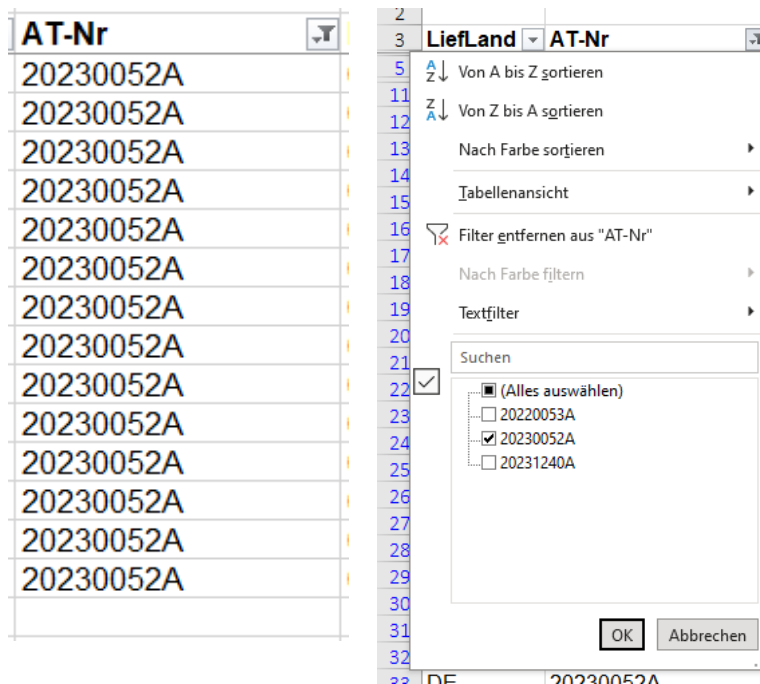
AT-Nr
20230052A
20230052A
20230052A
20230052A
20230052A
20230052A
20230052A
20230052A
20230052A
20230052A
20230052A
20230052A
20230052A
20230052A

2
3 LiefLand AT-Nr
5
11
12
13
14
15
16
17
18
19
20
21
22
23
24
25
26
27
28
29
30
31
32
33 DE 20230052A

Von A bis Z sortieren
Von Z bis A sortieren
Nach Farbe sortieren
Tabellenansicht
Filter entfernen aus "AT-Nr"
Nach Farbe filtern
Textfilter
Suchen
(Alles auswählen)
20220053A
20230052A
20231240A
OK
Abbrechen